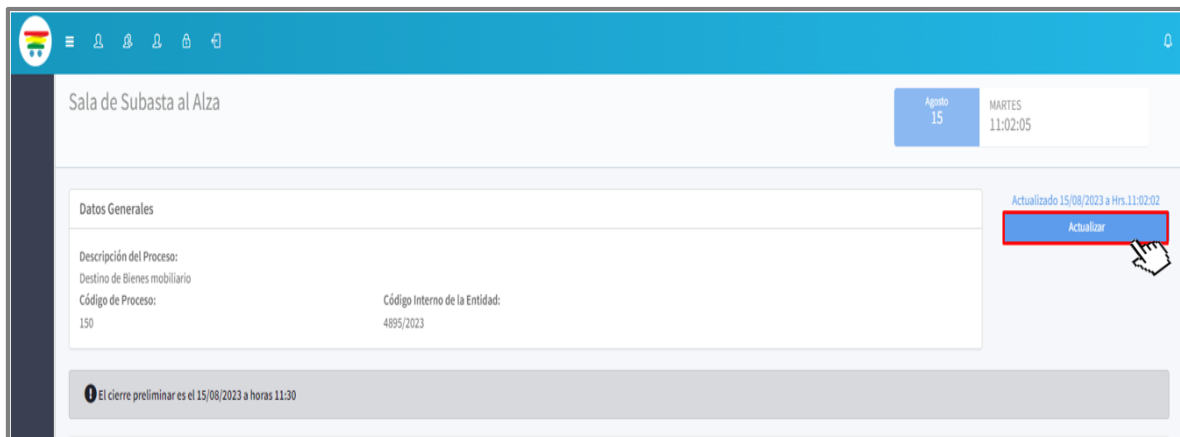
Sala de Subasta al Alza

Agosto
15

MARTES
11:02:05

Datos Generales

Descripción del Proceso:
Destino de Bienes mobiliario

Código de Proceso:
150

Código Interno de la Entidad:
4895/2023

Actualizado 15/08/2023 a Hrs.11:02:02

Actualizar

El cierre preliminar es el 15/08/2023 a horas 11:30